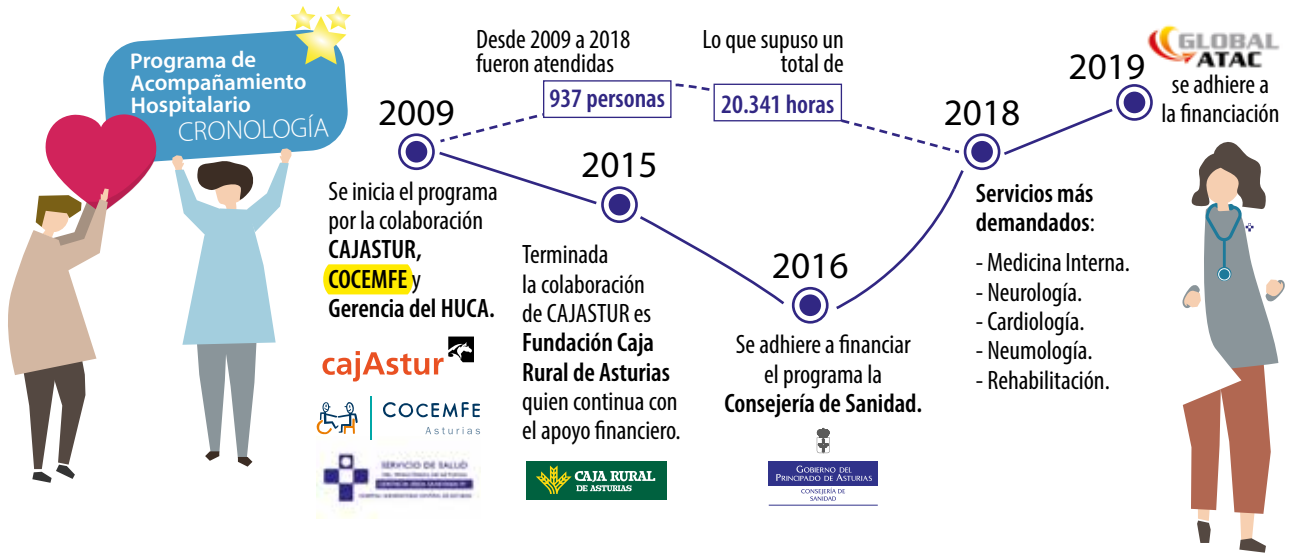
Programa de Acompañamiento Hospitalario
CRONOLOGÍA

Desde 2009 a 2018 fueron atendidas
937 personas

Lo que supuso un total de
20.341 horas

2009
Se inicia el programa por la colaboración **CAJASTUR**, **COCEMFE** y **Gerencia del HUCA.**

cajAstur

COCEMFE Asturias

SERVICIO DE SALUD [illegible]

2015
Terminada la colaboración de CAJASTUR es **Fundación Caja Rural de Asturias** quien continua con el apoyo financiero.

CAJA RURAL DE ASTURIAS

2016
Se adhiere a financiar el programa la **Consejería de Sanidad.**

GOBIERNO DEL PRINCIPADO DE ASTURIAS
CONSEJERÍA DE SANIDAD

2018
**Servicios más demandados**:
- Medicina Interna.
- Neurología.
- Cardiología.
- Neumología.
- Rehabilitación.

2019
GLOBAL ATAC
se adhiere a la financiación